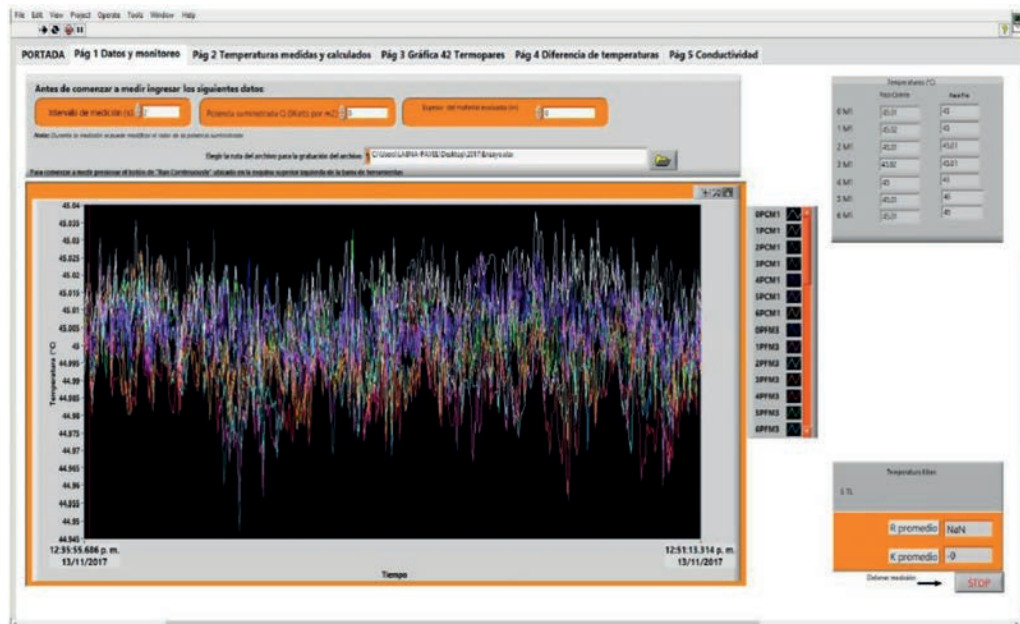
File Edit View Project Operate Tools Window Help

PORTADA Pág 1 Datos y monitoreo Pág 2 Temperaturas medidas y calculados Pág 3 Gráfica 42 Termopares Pág 4 Diferencia de temperaturas Pág 5 Conductividad

Antes de comenzar a medir ingresar los siguientes datos

Intervalo de medición (s) 1

Potencia suministrada Q (Watts por m2) 0

Espesor del material evaluado (m) 0

Nota: Durante la medición se puede modificar el valor de la potencia suministrada

Elegir la ruta del archivo para la grabación del archivo C:\Users\LABNA-PAVEL\Desktop\2017\Ensayo.xlsx

Para comenzar a medir presionar el botón de "Run Continuously" ubicado en la esquina superior izquierda de la barra de herramientas

45.04
45.035
45.03
45.025
45.02
45.015
45.01
45.005
45
44.995
44.99
44.985
44.98
44.975
44.97
44.965
44.96
44.955
44.95
44.945

Temperatura (°C)

12:55:55.686 p. m.
13/11/2017

12:51:13.314 p. m.
13/11/2017

Tiempo

0PCM1
1PCM1
2PCM1
3PCM1
4PCM1
5PCM1
6PCM1
0PFM3
1PFM3
2PFM3
3PFM3
4PFM3
5PFM3
6PFM3

Temperatura (°C)

| | Placa Caliente | Placa Fría |
|---|---|---|
| 0 M1 | 45.01 | 45 |
| 1 M1 | 45.02 | 45 |
| 2 M1 | 45.01 | 45.01 |
| 3 M1 | 45.02 | 45.01 |
| 4 M1 | 45 | 45 |
| 5 M1 | 45.01 | 45 |
| 6 M1 | 45.01 | 45 |

Temperatura Fibra

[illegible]

R promedio NaN

K promedio -0

Detener medición

STOP